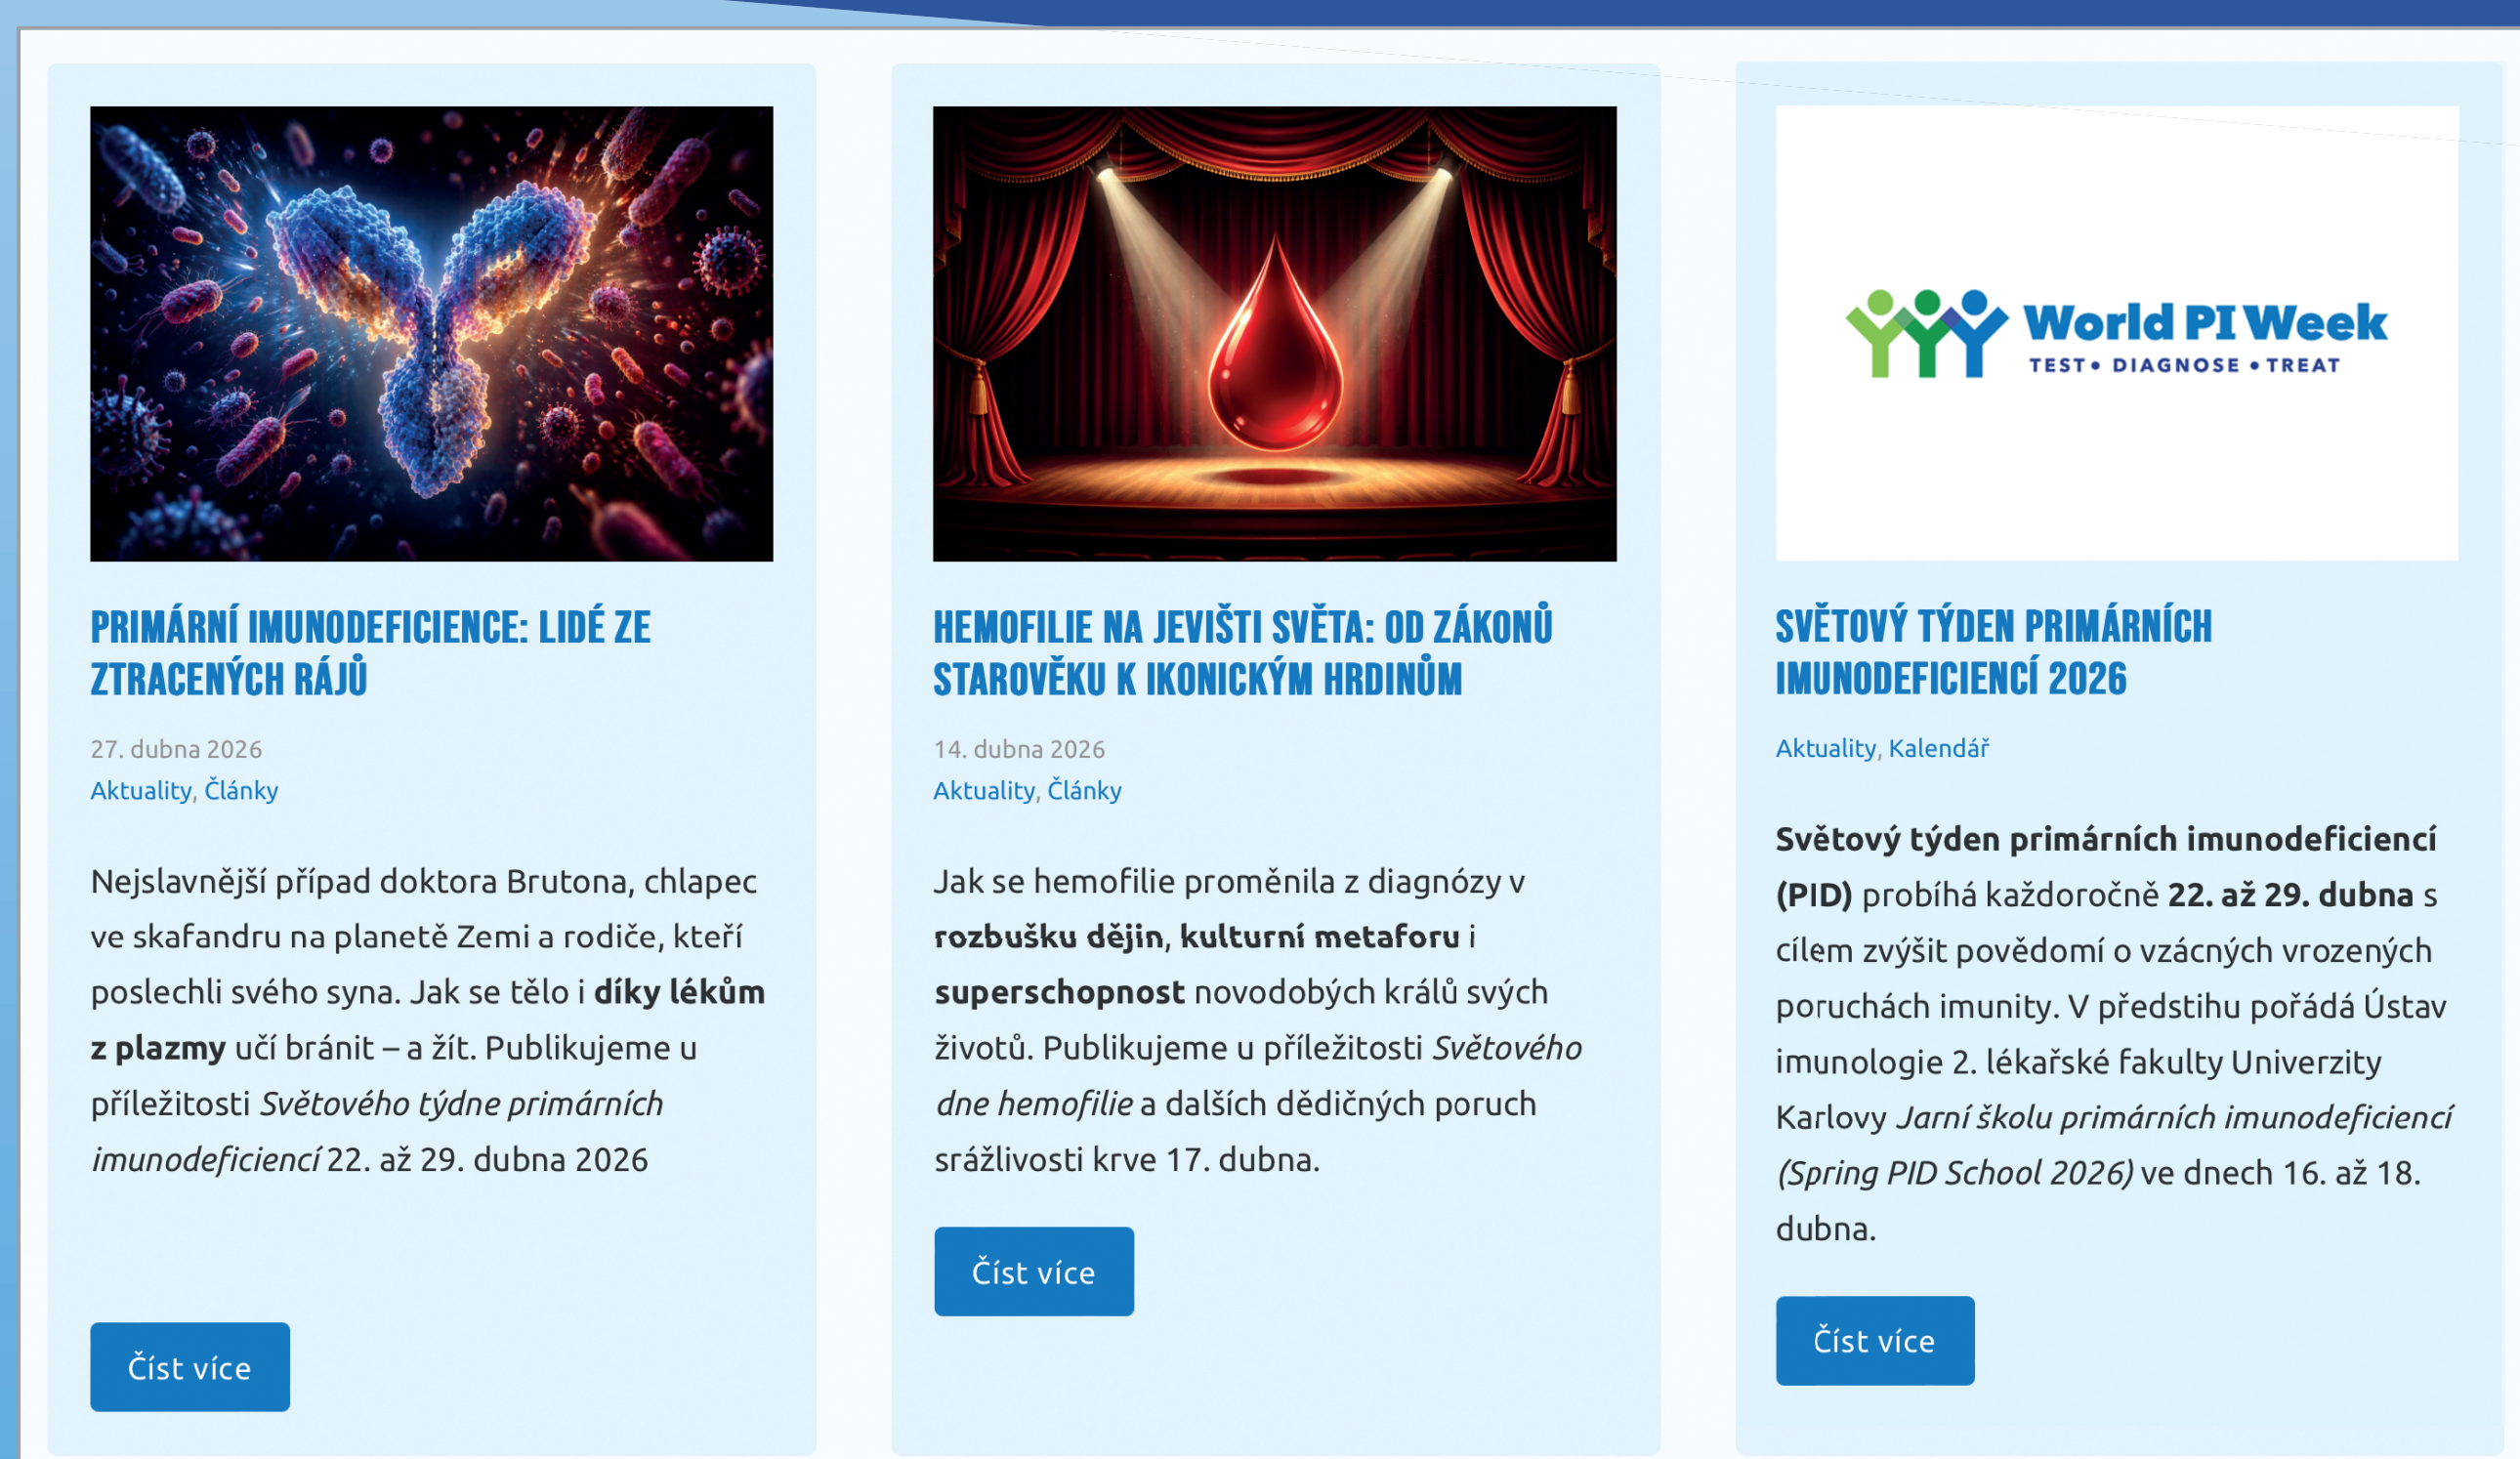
PRIMÁRNÍ IMUNODEFICIENCE: LIDÉ ZE ZTRACENÝCH RÁJŮ

27. dubna 2026
Aktuality, Články

Nejslavnější případ doktora Brutona, chlapec ve skafandru na planetě Zemi a rodiče, kteří poslechli svého syna. Jak se tělo i **díky lékům z plazmy** učí bránit – a žít. Publikujeme u příležitosti *Světového týdne primárních imunodeficiencí* 22. až 29. dubna 2026

Číst více

HEMOFILIE NA JEVIŠTI SVĚTA: OD ZÁKONŮ STAROVĚKU K IKONICKÝM HRDINŮM

14. dubna 2026
Aktuality, Články

Jak se hemofilie proměnila z diagnózy v **rozbušku dějin**, **kulturní metaforu** i **superschopnost** novodobých králů svých životů. Publikujeme u příležitosti *Světového dne hemofilie* a dalších dědičných poruch srážlivosti krve 17. dubna.

Číst více

World PI Week
TEST • DIAGNOSE • TREAT

SVĚTOVÝ TÝDEN PRIMÁRNÍCH IMUNODEFICIENCÍ 2026

Aktuality, Kalendář

**Světový týden primárních imunodeficiencí (PID)** probíhá každoročně **22. až 29. dubna** s cílem zvýšit povědomí o vzácných vrozených poruchách imunity. V předstihu pořádá Ústav imunologie 2. lékařské fakulty Univerzity Karlovy *Jarní školu primárních imunodeficiencí (Spring PID School 2026)* ve dnech 16. až 18. dubna.

Číst více